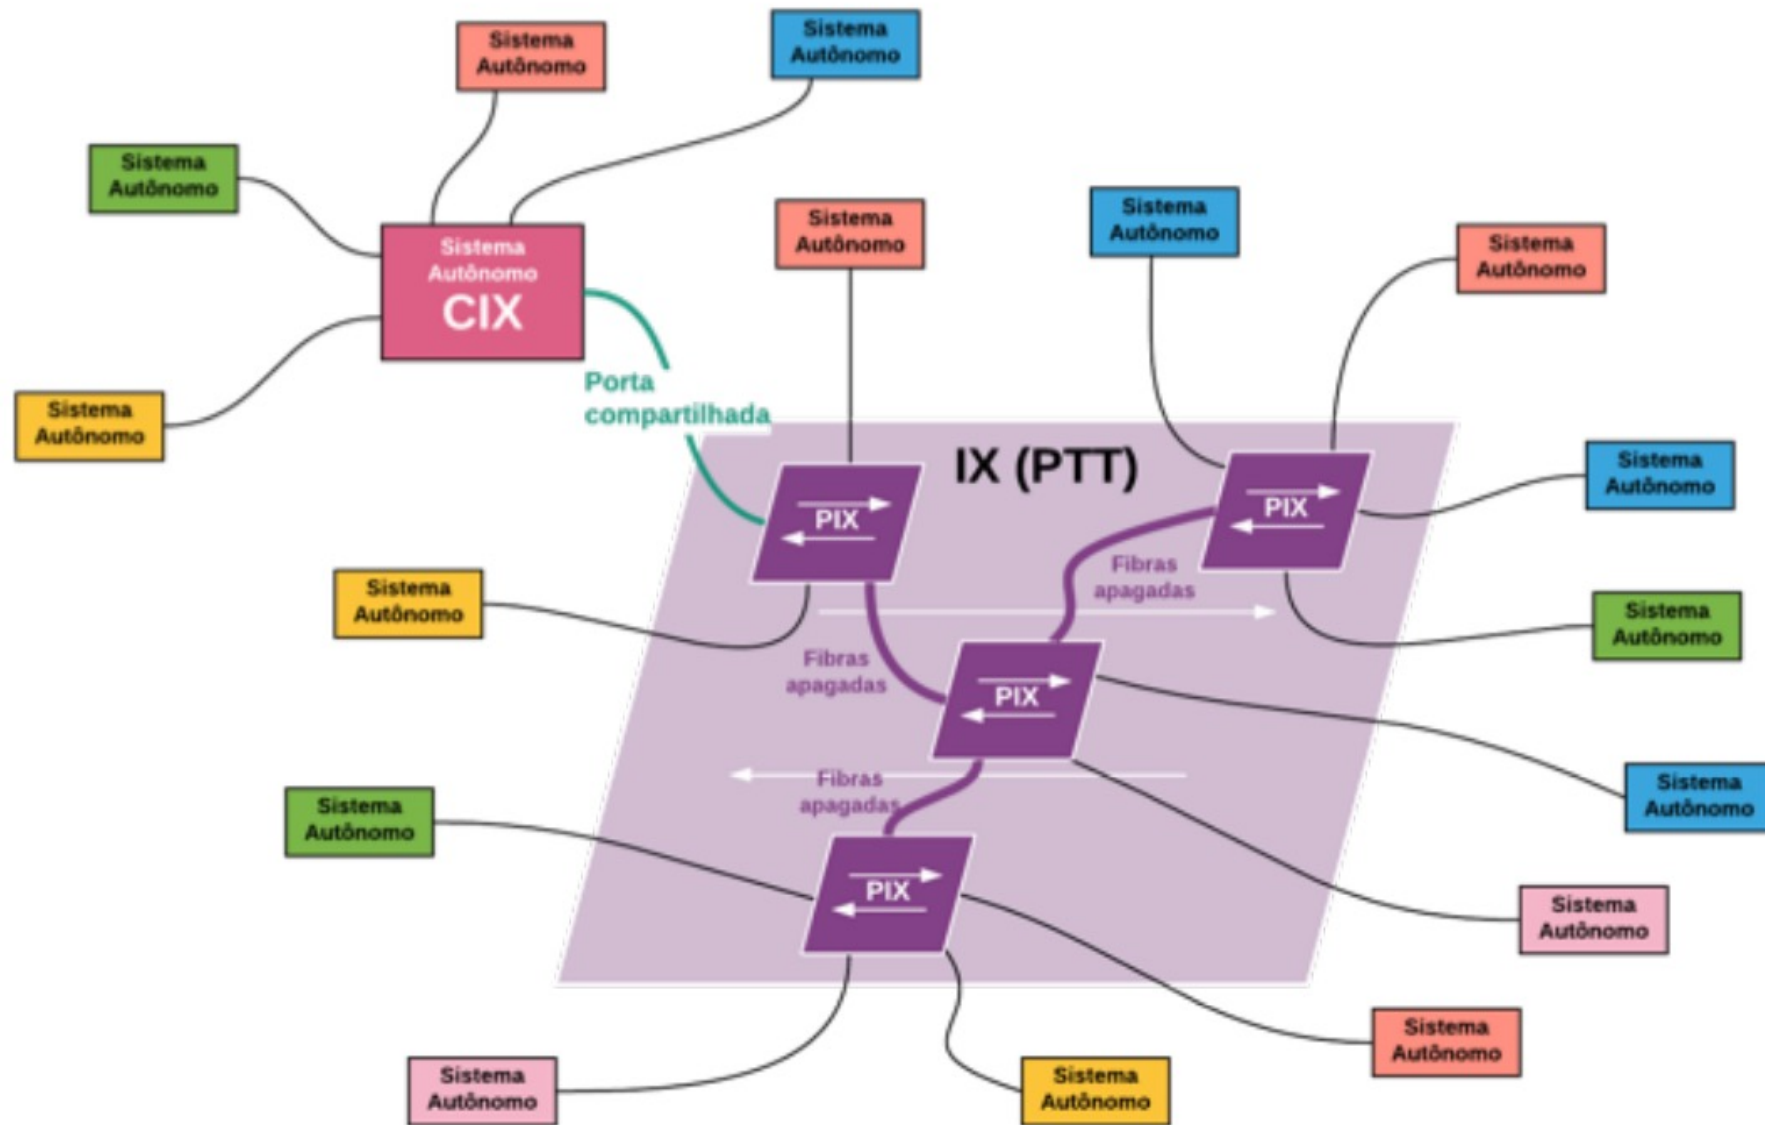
Sistema Autônomo

Sistema Autônomo

Sistema Autônomo

Sistema Autônomo CIX

Sistema Autônomo

Porta compartilhada

Sistema Autônomo

Sistema Autônomo

Sistema Autônomo

IX (PTT)

PIX

PIX

Sistema Autônomo

Fibras apagadas

Sistema Autônomo

Sistema Autônomo

Fibras apagadas

PIX

Fibras apagadas

Sistema Autônomo

Sistema Autônomo

PIX

Sistema Autônomo

Sistema Autônomo

Sistema Autônomo

Sistema Autônomo